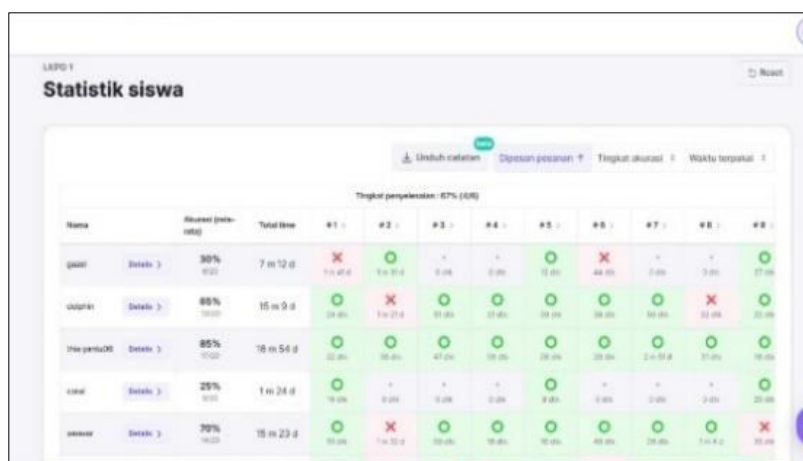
LKPD 1

Statistik siswa

Reset

Unduh catatan

Diurutkan pesanan

Tingkat akurasi

Waktu terpakai

Tingkat penyelesaian : 67% (4/6)

| Nama | | Akurasi (rata-rata) | Total time | #1 | #2 | #3 | #4 | #5 | #6 | #7 | #8 | #9 |
|---|---|---|---|---|---|---|---|---|---|---|---|---|
| gajah | Details > | 38% | 7 m 12 d | × | O | - | - | O | × | - | - | O |
| dolphin | Details > | 85% | 15 m 9 d | O | × | O | O | O | O | O | × | O |
| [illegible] | Details > | 85% | 18 m 54 d | O | O | O | O | O | O | O | O | O |
| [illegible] | Details > | 25% | 1 m 24 d | O | - | - | - | O | - | - | - | O |
| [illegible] | Details > | 70% | 15 m 23 d | O | × | O | O | O | O | O | O | × |